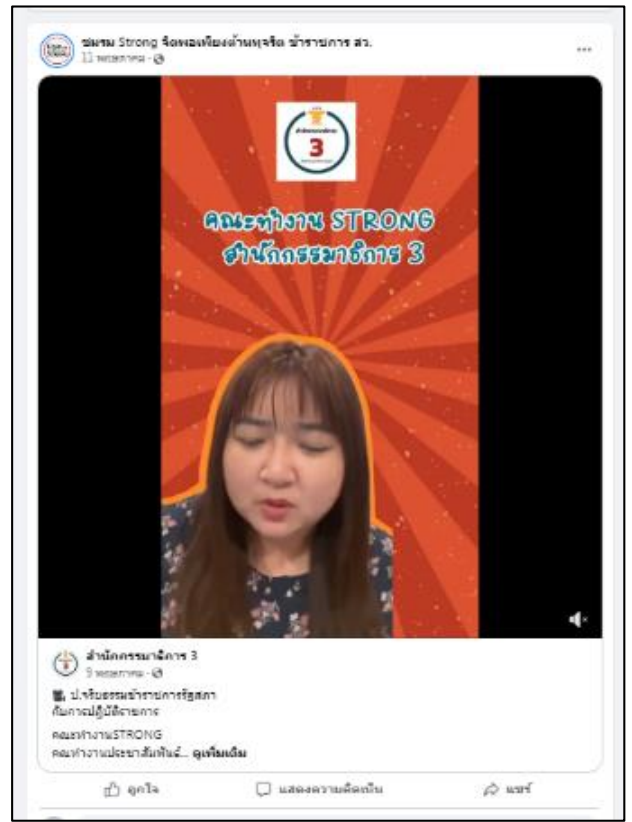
ชมรม Strong จิตพอเพียงต้านทุจริต ข้าราชการ สว.
11 พฤษภาคม · 

3

คณะทำงาน STRONG
สำนักกรรมาธิการ 3

สำนักกรรมาธิการ 3
9 พฤษภาคม · 

ป.จริยธรรมข้าราชการรัฐสภา
กับการปฏิบัติราชการ

คณะทำงานSTRONG
คณะทำงานประชาสัมพันธ์... ดูเพิ่มเติม

ถูกใจ
แสดงความคิดเห็น
แชร์